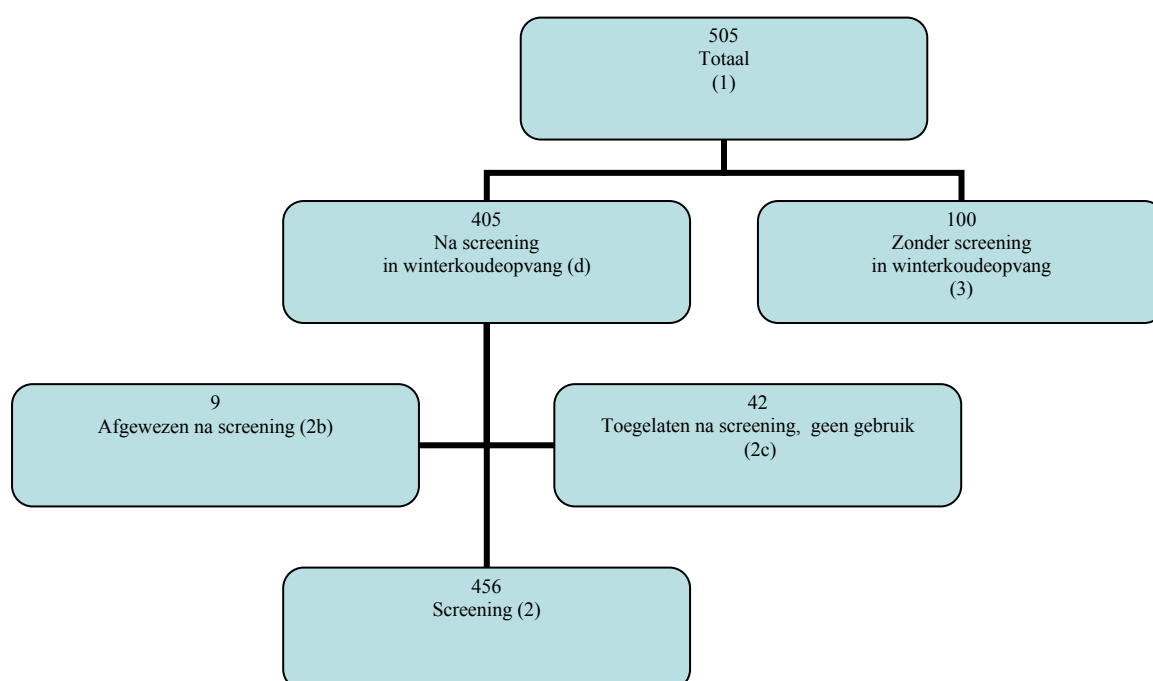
505
Totaal
(1)

405
Na screening
in winterkoudeopvang (d)

100
Zonder screening
in winterkoudeopvang
(3)

9
Afgewezen na screening (2b)

42
Toegelaten na screening, geen gebruik
(2c)

456
Screening (2)